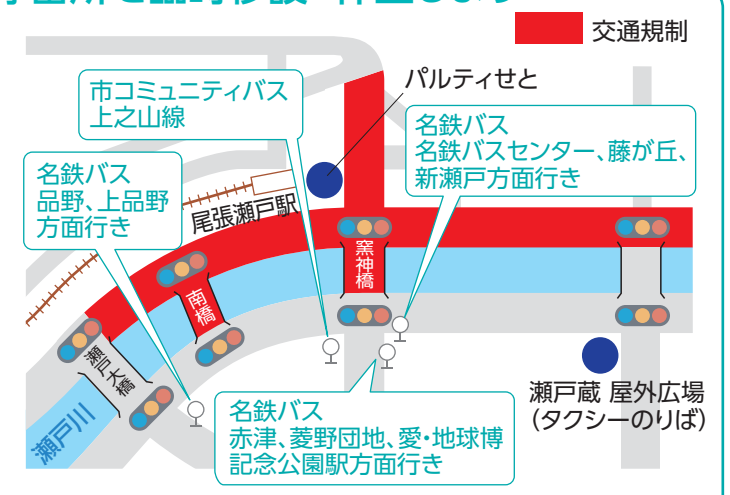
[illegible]

交通規制

パルティせと

市コミュニティバス
上之山線

名鉄バス
名鉄バスセンター、藤が丘、
新瀬戸方面行き

名鉄バス
品野、上品野
方面行き

尾張瀬戸駅

窯神橋

南橋

瀬戸川大橋

瀬戸川

瀬戸蔵 屋外広場
（タクシーのりば）

名鉄バス
赤津、菱野団地、愛・地球博
記念公園駅方面行き